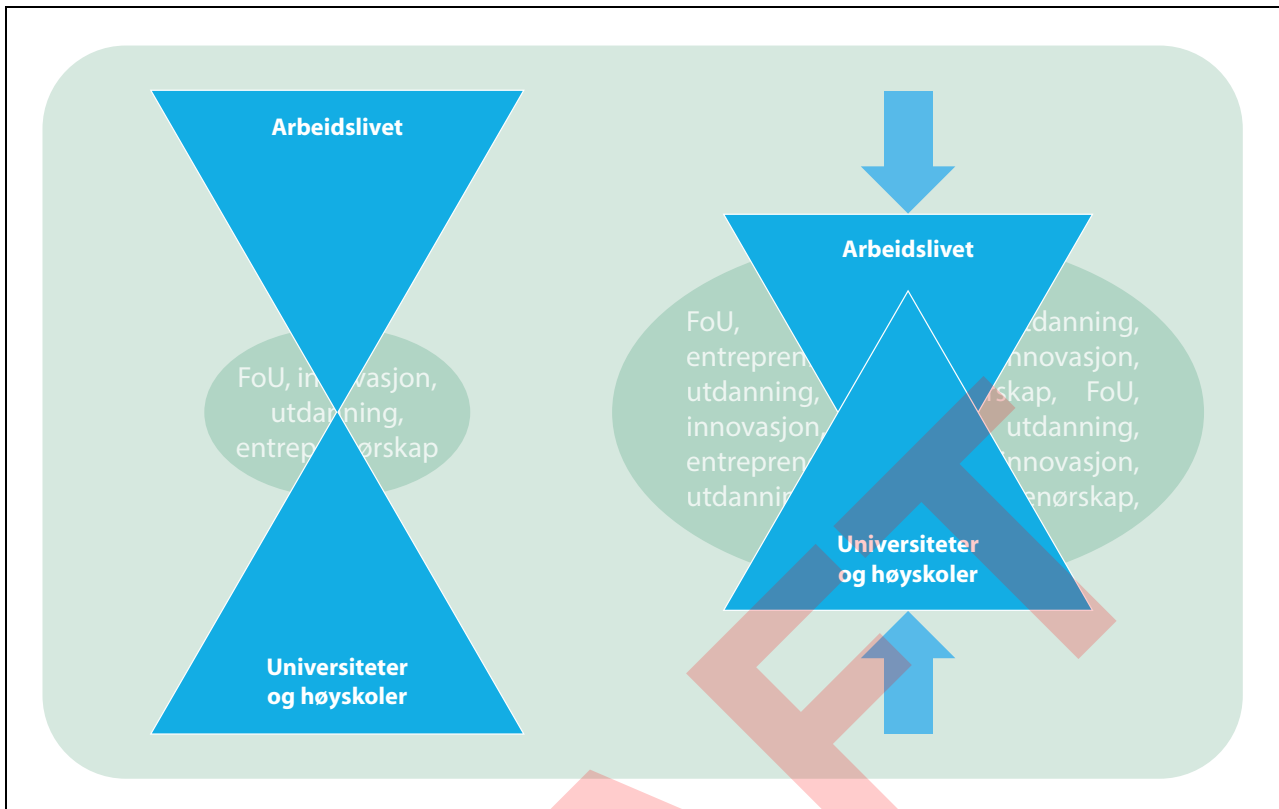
Arbeidslivet

FoU, in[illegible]vasjon, utda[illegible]ning, entrep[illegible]ørskap

Universiteter og høyskoler

Arbeidslivet

FoU, entrepren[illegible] utdanning, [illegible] innovasjon, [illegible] entrepren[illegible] utdannin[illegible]

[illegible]tdanning, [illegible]nnovasjon, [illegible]rskap, FoU, utdanning, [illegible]nnovasjon, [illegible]enørskap,

Universiteter og høyskoler